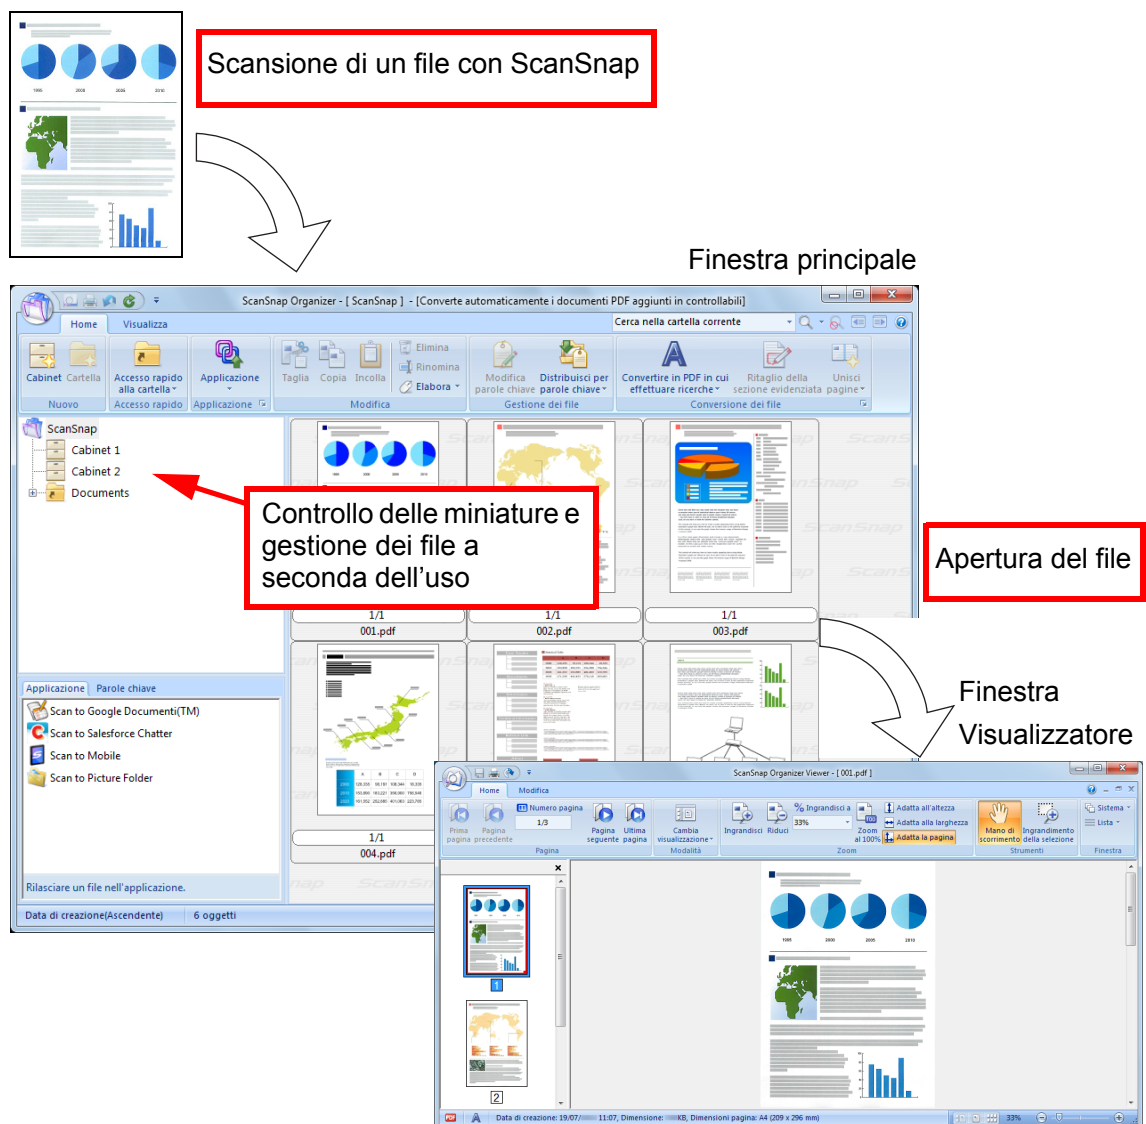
Scansione di un file con ScanSnap

Finestra principale

ScanSnap Organizer - [ ScanSnap ] - [Converte automaticamente i documenti PDF aggiunti in controllabili]

Home Visualizza

Cerca nella cartella corrente

Cabinet Cartella
Nuovo

Accesso rapido alla cartella
Accesso rapido

Applicazione
Applicazione

Taglia Copia Incolla Elimina Rinomina Elabora
Modifica

Modifica parole chiave Distribuisci per parole chiave
Gestione dei file

Convertire in PDF in cui effettuare ricerche Ritaglio della sezione evidenziata Unisci pagine
Conversione dei file

ScanSnap
Cabinet 1
Cabinet 2
Documents

Controllo delle miniature e gestione dei file a seconda dell'uso

Apertura del file

1/1
001.pdf
1/1
002.pdf
1/1
003.pdf
1/1
004.pdf

Applicazione Parole chiave
Scan to Google Documenti(TM)
Scan to Salesforce Chatter
Scan to Mobile
Scan to Picture Folder

Rilasciare un file nell'applicazione.

Data di creazione(Ascendente) 6 oggetti

Finestra Visualizzatore

ScanSnap Organizer Viewer - [ 001.pdf ]

Home Modifica

Prima pagina Pagina precedente Numero pagina 1/3 Pagina seguente Ultima pagina
Pagina

Cambia visualizzazione
Modalità

Ingrandisci Riduci Ingrandisci a 33% Zoom al 100% Adatta all'altezza Adatta alla larghezza Adatta la pagina
Zoom

Mano di scorrimento Ingrandimento della selezione
Strumenti

Sistema Lista
Finestra

1
2

Data di creazione: 19/07/ 11:07, Dimensione: KB, Dimensioni pagina: A4 (209 x 296 mm) 33%